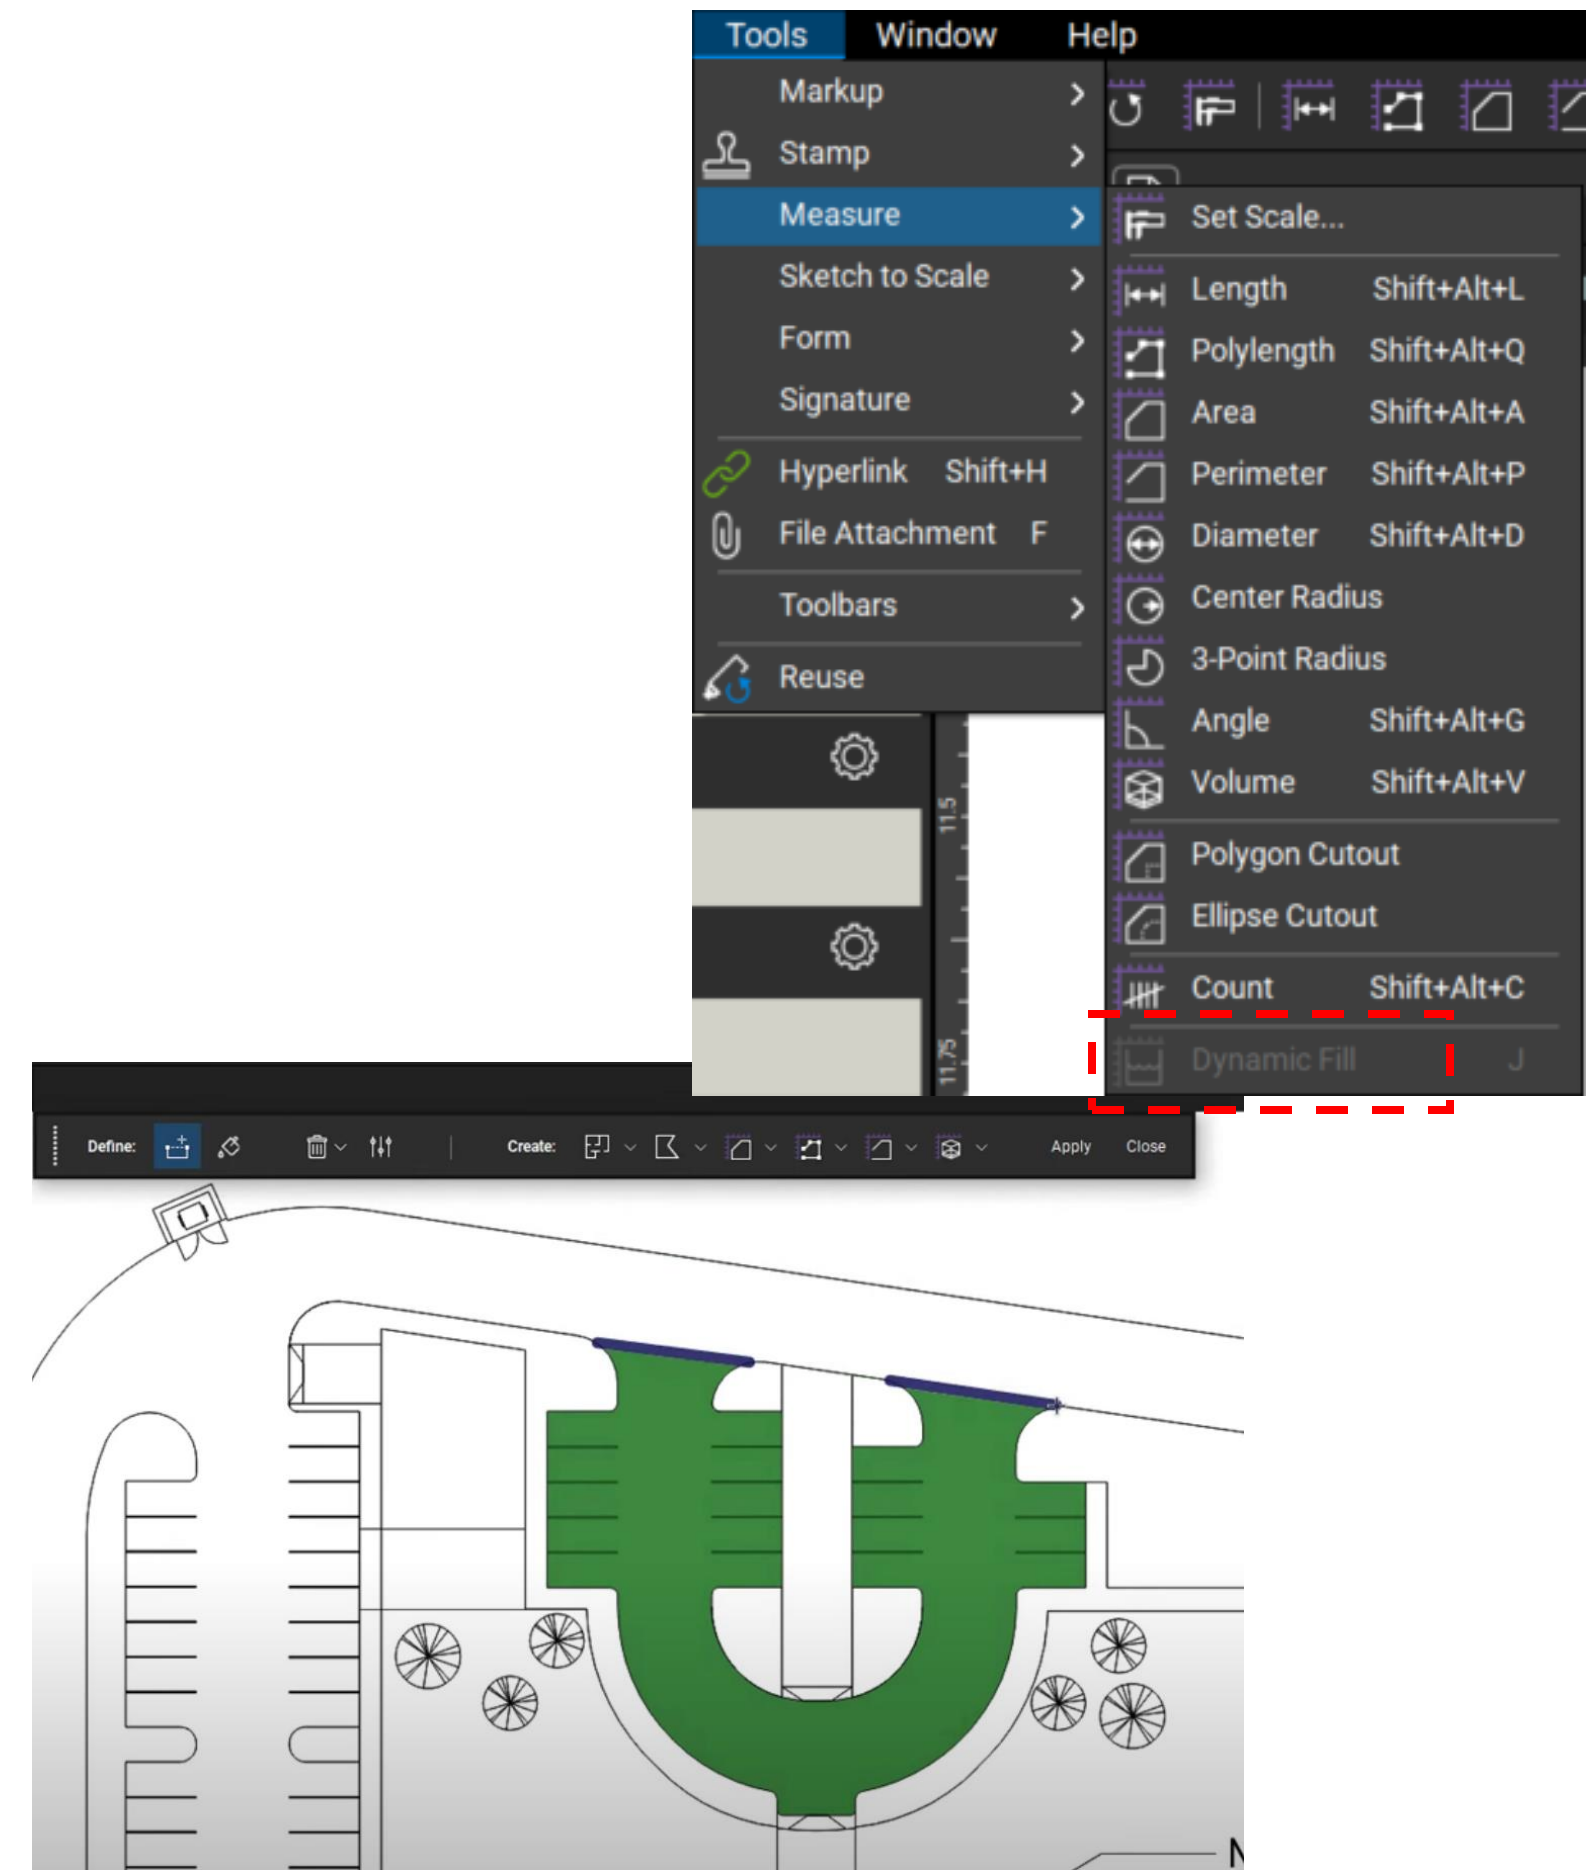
Tools Window Help

Markup
Stamp
Measure
Sketch to Scale
Form
Signature
Hyperlink Shift+H
File Attachment F
Toolbars
Reuse

Set Scale...
Length Shift+Alt+L
Polylength Shift+Alt+Q
Area Shift+Alt+A
Perimeter Shift+Alt+P
Diameter Shift+Alt+D
Center Radius
3-Point Radius
Angle Shift+Alt+G
Volume Shift+Alt+V
Polygon Cutout
Ellipse Cutout
Count Shift+Alt+C
Dynamic Fill J

11.5
11.75

Define: Create: Apply Close

N